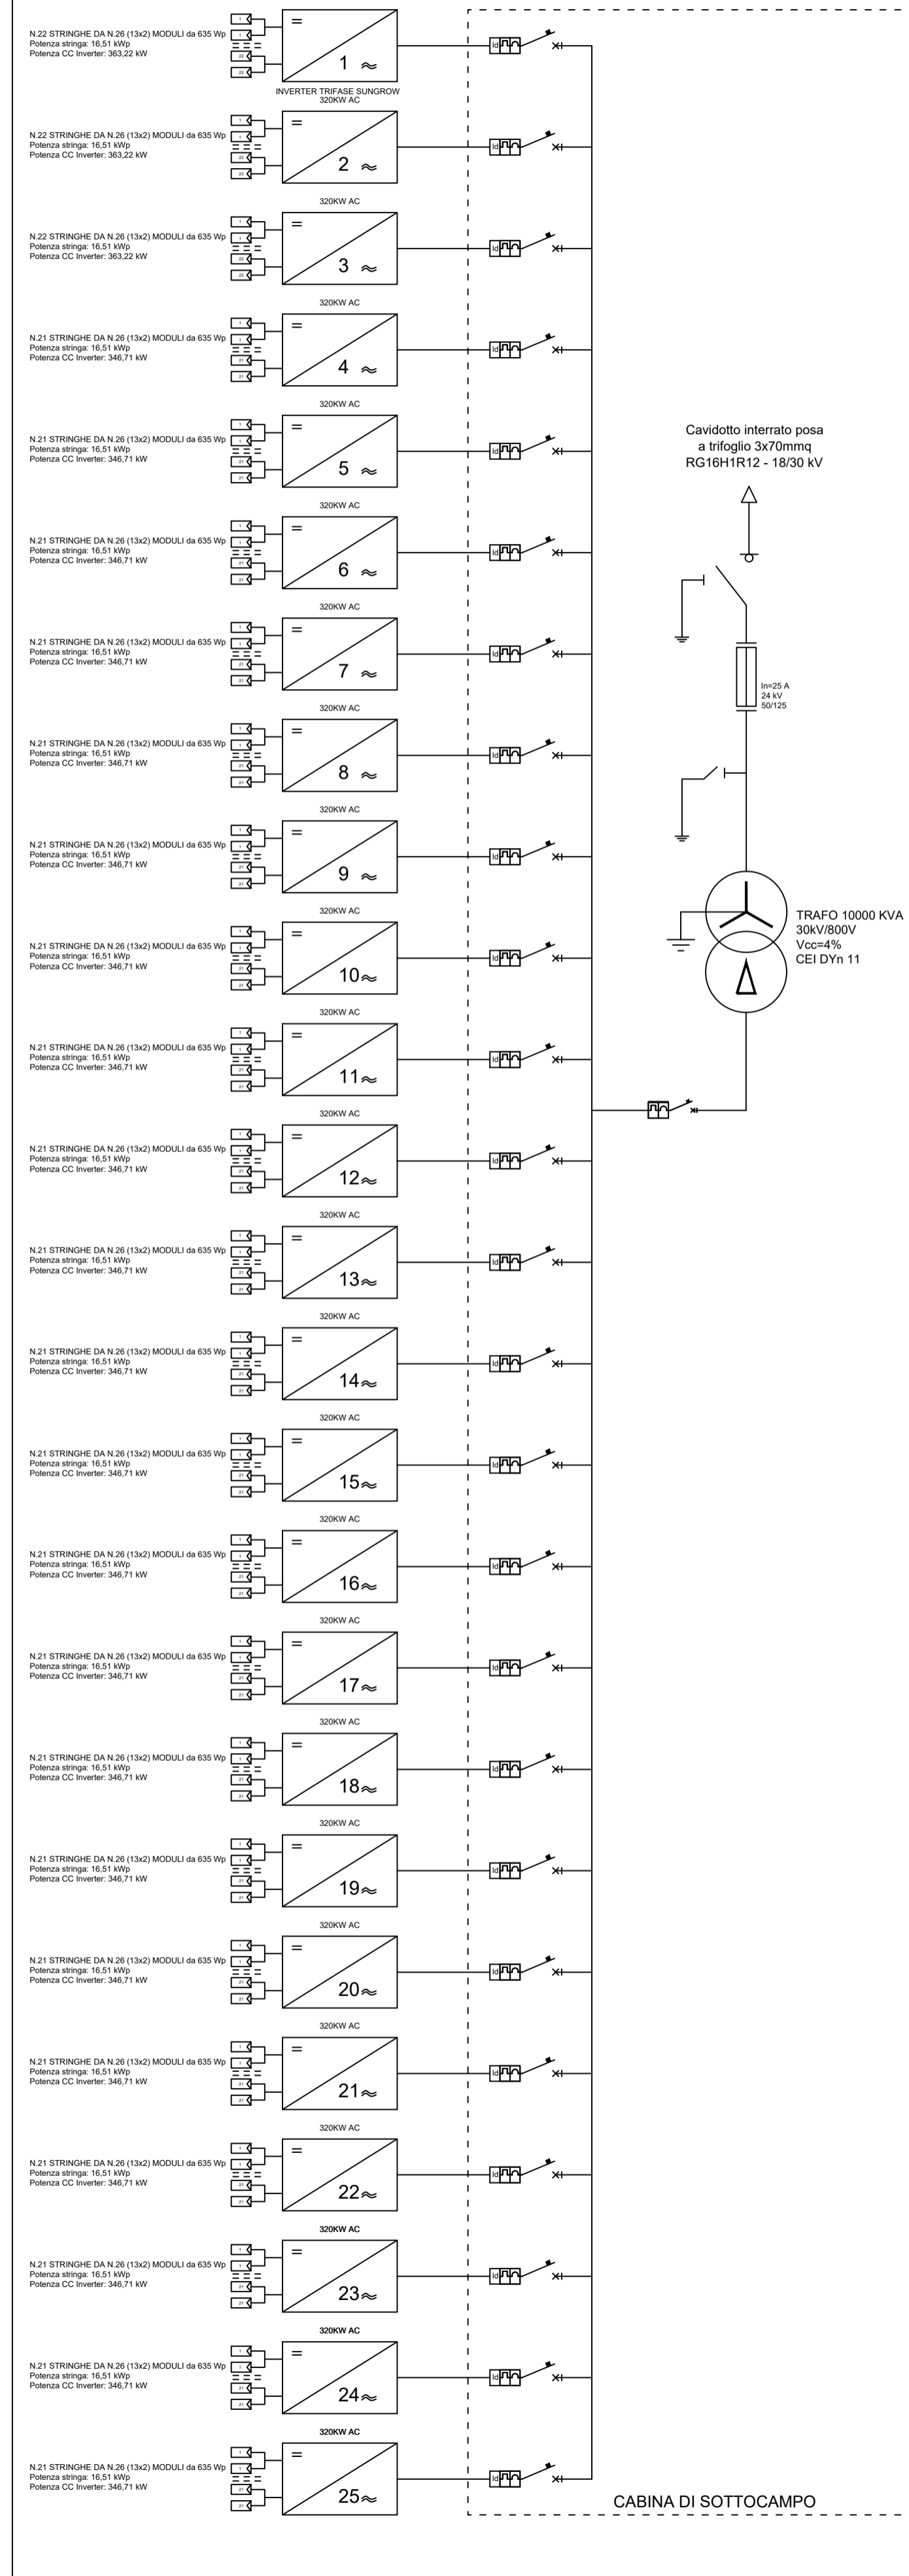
N.22 STRINGHE DA N.26 (13x2) MODULI da 635 Wp
Potenza stringa: 16,51 kWp
Potenza CC Inverter: 363,22 kW

= 1 ≈

INVERTER TRIFASE SUNGROW
320KW AC

N.22 STRINGHE DA N.26 (13x2) MODULI da 635 Wp
Potenza stringa: 16,51 kWp
Potenza CC Inverter: 363,22 kW

= 2 ≈

320KW AC

N.22 STRINGHE DA N.26 (13x2) MODULI da 635 Wp
Potenza stringa: 16,51 kWp
Potenza CC Inverter: 363,22 kW

= 3 ≈

320KW AC

N.21 STRINGHE DA N.26 (13x2) MODULI da 635 Wp
Potenza stringa: 16,51 kWp
Potenza CC Inverter: 346,71 kW

= 4 ≈

320KW AC

N.21 STRINGHE DA N.26 (13x2) MODULI da 635 Wp
Potenza stringa: 16,51 kWp
Potenza CC Inverter: 346,71 kW

= 5 ≈

320KW AC

N.21 STRINGHE DA N.26 (13x2) MODULI da 635 Wp
Potenza stringa: 16,51 kWp
Potenza CC Inverter: 346,71 kW

= 6 ≈

320KW AC

N.21 STRINGHE DA N.26 (13x2) MODULI da 635 Wp
Potenza stringa: 16,51 kWp
Potenza CC Inverter: 346,71 kW

= 7 ≈

320KW AC

N.21 STRINGHE DA N.26 (13x2) MODULI da 635 Wp
Potenza stringa: 16,51 kWp
Potenza CC Inverter: 346,71 kW

= 8 ≈

320KW AC

N.21 STRINGHE DA N.26 (13x2) MODULI da 635 Wp
Potenza stringa: 16,51 kWp
Potenza CC Inverter: 346,71 kW

= 9 ≈

320KW AC

N.21 STRINGHE DA N.26 (13x2) MODULI da 635 Wp
Potenza stringa: 16,51 kWp
Potenza CC Inverter: 346,71 kW

= 10 ≈

320KW AC

N.21 STRINGHE DA N.26 (13x2) MODULI da 635 Wp
Potenza stringa: 16,51 kWp
Potenza CC Inverter: 346,71 kW

= 11 ≈

320KW AC

N.21 STRINGHE DA N.26 (13x2) MODULI da 635 Wp
Potenza stringa: 16,51 kWp
Potenza CC Inverter: 346,71 kW

= 12 ≈

320KW AC

N.21 STRINGHE DA N.26 (13x2) MODULI da 635 Wp
Potenza stringa: 16,51 kWp
Potenza CC Inverter: 346,71 kW

= 13 ≈

320KW AC

N.21 STRINGHE DA N.26 (13x2) MODULI da 635 Wp
Potenza stringa: 16,51 kWp
Potenza CC Inverter: 346,71 kW

= 14 ≈

320KW AC

N.21 STRINGHE DA N.26 (13x2) MODULI da 635 Wp
Potenza stringa: 16,51 kWp
Potenza CC Inverter: 346,71 kW

= 15 ≈

320KW AC

N.21 STRINGHE DA N.26 (13x2) MODULI da 635 Wp
Potenza stringa: 16,51 kWp
Potenza CC Inverter: 346,71 kW

= 16 ≈

320KW AC

N.21 STRINGHE DA N.26 (13x2) MODULI da 635 Wp
Potenza stringa: 16,51 kWp
Potenza CC Inverter: 346,71 kW

= 17 ≈

320KW AC

N.21 STRINGHE DA N.26 (13x2) MODULI da 635 Wp
Potenza stringa: 16,51 kWp
Potenza CC Inverter: 346,71 kW

= 18 ≈

320KW AC

N.21 STRINGHE DA N.26 (13x2) MODULI da 635 Wp
Potenza stringa: 16,51 kWp
Potenza CC Inverter: 346,71 kW

= 19 ≈

320KW AC

N.21 STRINGHE DA N.26 (13x2) MODULI da 635 Wp
Potenza stringa: 16,51 kWp
Potenza CC Inverter: 346,71 kW

= 20 ≈

320KW AC

N.21 STRINGHE DA N.26 (13x2) MODULI da 635 Wp
Potenza stringa: 16,51 kWp
Potenza CC Inverter: 346,71 kW

= 21 ≈

320KW AC

N.21 STRINGHE DA N.26 (13x2) MODULI da 635 Wp
Potenza stringa: 16,51 kWp
Potenza CC Inverter: 346,71 kW

= 22 ≈

320KW AC

N.21 STRINGHE DA N.26 (13x2) MODULI da 635 Wp
Potenza stringa: 16,51 kWp
Potenza CC Inverter: 346,71 kW

= 23 ≈

320KW AC

N.21 STRINGHE DA N.26 (13x2) MODULI da 635 Wp
Potenza stringa: 16,51 kWp
Potenza CC Inverter: 346,71 kW

= 24 ≈

320KW AC

N.21 STRINGHE DA N.26 (13x2) MODULI da 635 Wp
Potenza stringa: 16,51 kWp
Potenza CC Inverter: 346,71 kW

= 25 ≈

Cavidotto interrato posa a trifoglio 3x70mmq RG16H1R12 - 18/30 kV

In=25 A
24 kV
50/125

TRAFO 10000 KVA
30kV/800V
Vcc=4%
CEI DYn 11

CABINA DI SOTTOCAMPO